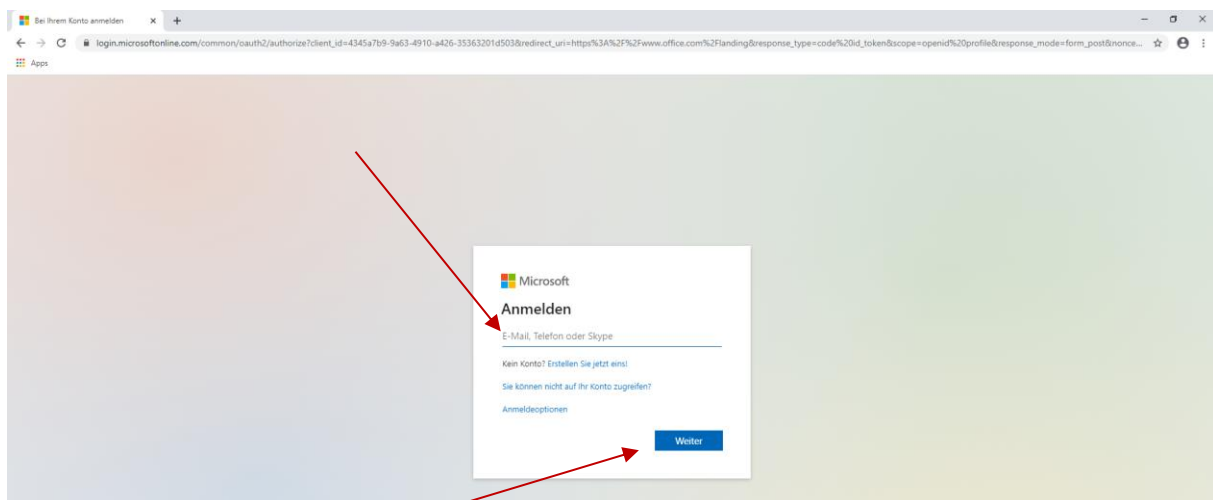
Bei Ihrem Konto anmelden

login.microsoftonline.com/common/oauth2/authorize?client_id=4345a7b9-9a63-4910-a426-35363201d503&redirect_uri=https%3A%2F%2Fwww.office.com%2Flanding&response_type=code%20id_token&scope=openid%20profile&response_mode=form_post&nonce...

Apps

Microsoft

Anmelden

E-Mail, Telefon oder Skype

Kein Konto? Erstellen Sie jetzt eins!

Sie können nicht auf Ihr Konto zugreifen?

Anmeldeoptionen

Weiter